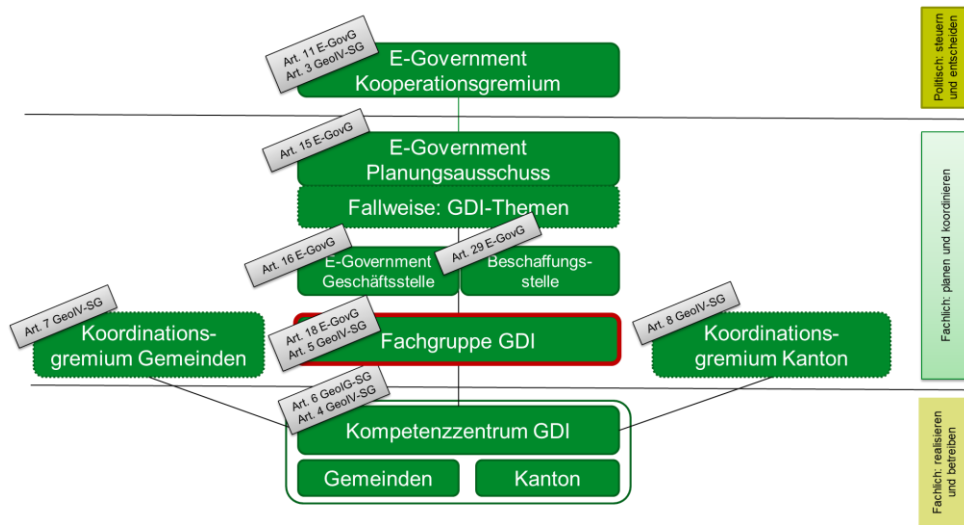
Art. 11 E-GovG
Art. 3 GeoIV-SG

E-Government
Kooperationsgremium

Politisch: steuern und entscheiden

Art. 15 E-GovG

E-Government
Planungsausschuss

Fallweise: GDI-Themen

Art. 16 E-GovG

E-Government
Geschäftsstelle

Art. 29 E-GovG

Beschaffungs-
stelle

Fachlich: planen und koordinieren

Art. 7 GeoIV-SG

Koordinationsgremium Gemeinden

Art. 18 E-GovG
Art. 5 GeoIV-SG

Fachgruppe GDI

Art. 8 GeoIV-SG

Koordinationsgremium Kanton

Art. 6 GeoIG-SG
Art. 4 GeoIV-SG

Kompetenzzentrum GDI

Gemeinden

Kanton

Fachlich: realisieren und betreiben